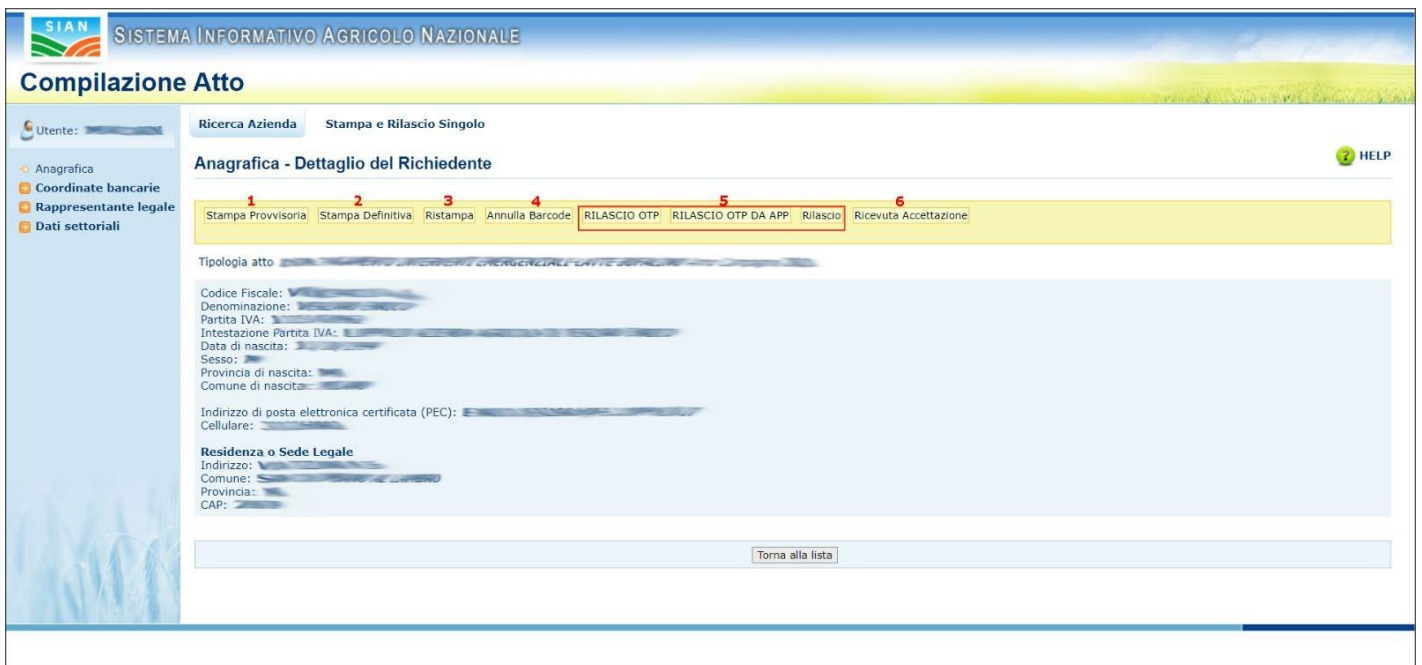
SIAN

SISTEMA INFORMATIVO AGRICOLO NAZIONALE

Compilazione Atto

Utente: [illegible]

Anagrafica
Coordinate bancarie
Rappresentante legale
Dati settoriali

Ricerca Azienda | Stampa e Rilascio Singolo

Anagrafica - Dettaglio del Richiedente

HELP

1 Stampa Provvisoria
2 Stampa Definitiva
3 Ristampa
4 Annulla Barcode
5 RILASCIO OTP | RILASCIO OTP DA APP | Rilascio
6 Ricevuta Accettazione

Tipologia atto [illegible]

Codice Fiscale: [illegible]
Denominazione: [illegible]
Partita IVA: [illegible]
Intestazione Partita IVA: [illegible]
Data di nascita: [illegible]
Sesso: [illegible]
Provincia di nascita: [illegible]
Comune di nascita: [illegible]

Indirizzo di posta elettronica certificata (PEC): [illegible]
Cellulare: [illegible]

Residenza o Sede Legale
Indirizzo: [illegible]
Comune: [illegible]
Provincia: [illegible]
CAP: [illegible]

Torna alla lista